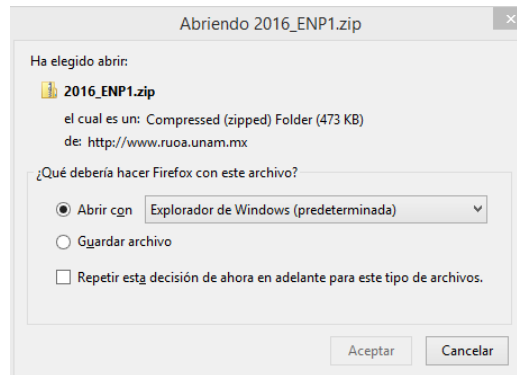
Abriendo 2016_ENP1.zip

Ha elegido abrir:

2016_ENP1.zip

el cual es un: Compressed (zipped) Folder (473 KB)

de: http://www.ruoa.unam.mx

¿Qué debería hacer Firefox con este archivo?

Abrir con Explorador de Windows (predeterminada)

Guardar archivo

Repetir esta decisión de ahora en adelante para este tipo de archivos.

Aceptar Cancelar